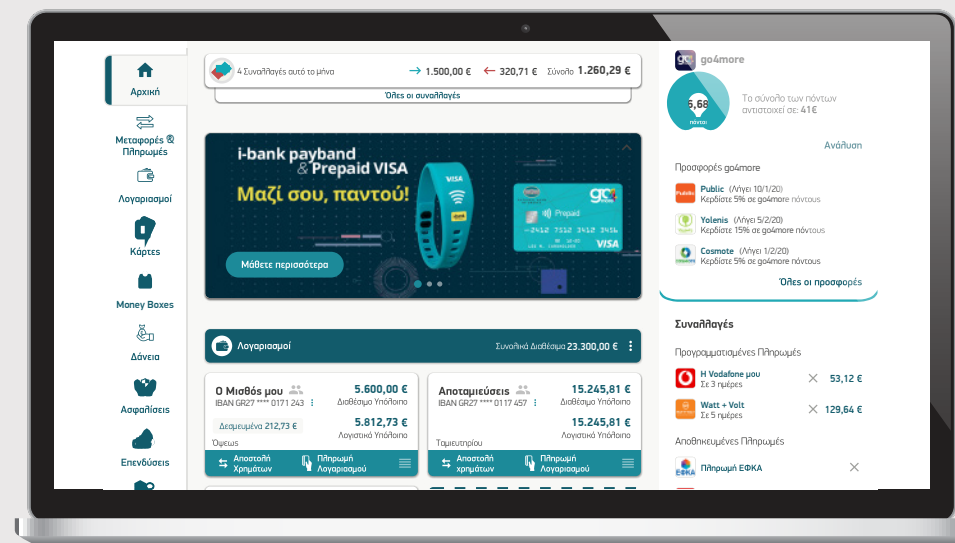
Αρχική

Μεταφορές & Πληρωμές

Λογαριασμοί

Κάρτες

Money Boxes

Δάνεια

Ασφαλίσεις

Επενδύσεις

4 Συναλλαγές αυτό το μήνα → 1.500,00 € ← 320,71 € Σύνολο 1.260,29 €

Όλες οι συναλλαγές

i-bank payband & Prepaid VISA

Μαζί σου, παντού!

Μάθετε περισσότερα

Prepaid

2412 7112 3412 3456

VISA

Λογαριασμοί

Συνολικά Διαθέσιμα 23.300,00 €

Ο Μισθός μου
IBAN GR27 **** 0171 243
5.600,00 €
Διαθέσιμο Υπόλοιπο
Δεσμευμένα 212,73 €
5.812,73 €
Λογιστικό Υπόλοιπο
Όψεως
Αποστολή Χρημάτων
Πληρωμή Λογαριασμού

Αποταμιεύσεις
IBAN GR27 **** 0117 457
15.245,81 €
Διαθέσιμο Υπόλοιπο
15.245,81 €
Λογιστικό Υπόλοιπο
Ταμιευτηρίου
Αποστολή χρημάτων
Πληρωμή Λογαριασμού

go4more

5,68
πόντοι

Το σύνολο των πόντων αντιστοιχεί σε: 41€

Ανάλυση

Προσφορές go4more

Public (Λήγει 10/1/20)
Κερδίστε 5% σε go4more πόντους

Yolenis (Λήγει 5/2/20)
Κερδίστε 15% σε go4more πόντους

Cosmote (Λήγει 1/2/20)
Κερδίστε 5% σε go4more πόντους

Όλες οι προσφορές

Συναλλαγές

Προγραμματισμένες Πληρωμές

Η Vodafone μου
Σε 3 ημέρες
53,12 €

Watt + Volt
Σε 5 ημέρες
129,64 €

Αποθηκευμένες Πληρωμές

Πληρωμή ΕΦΚΑ